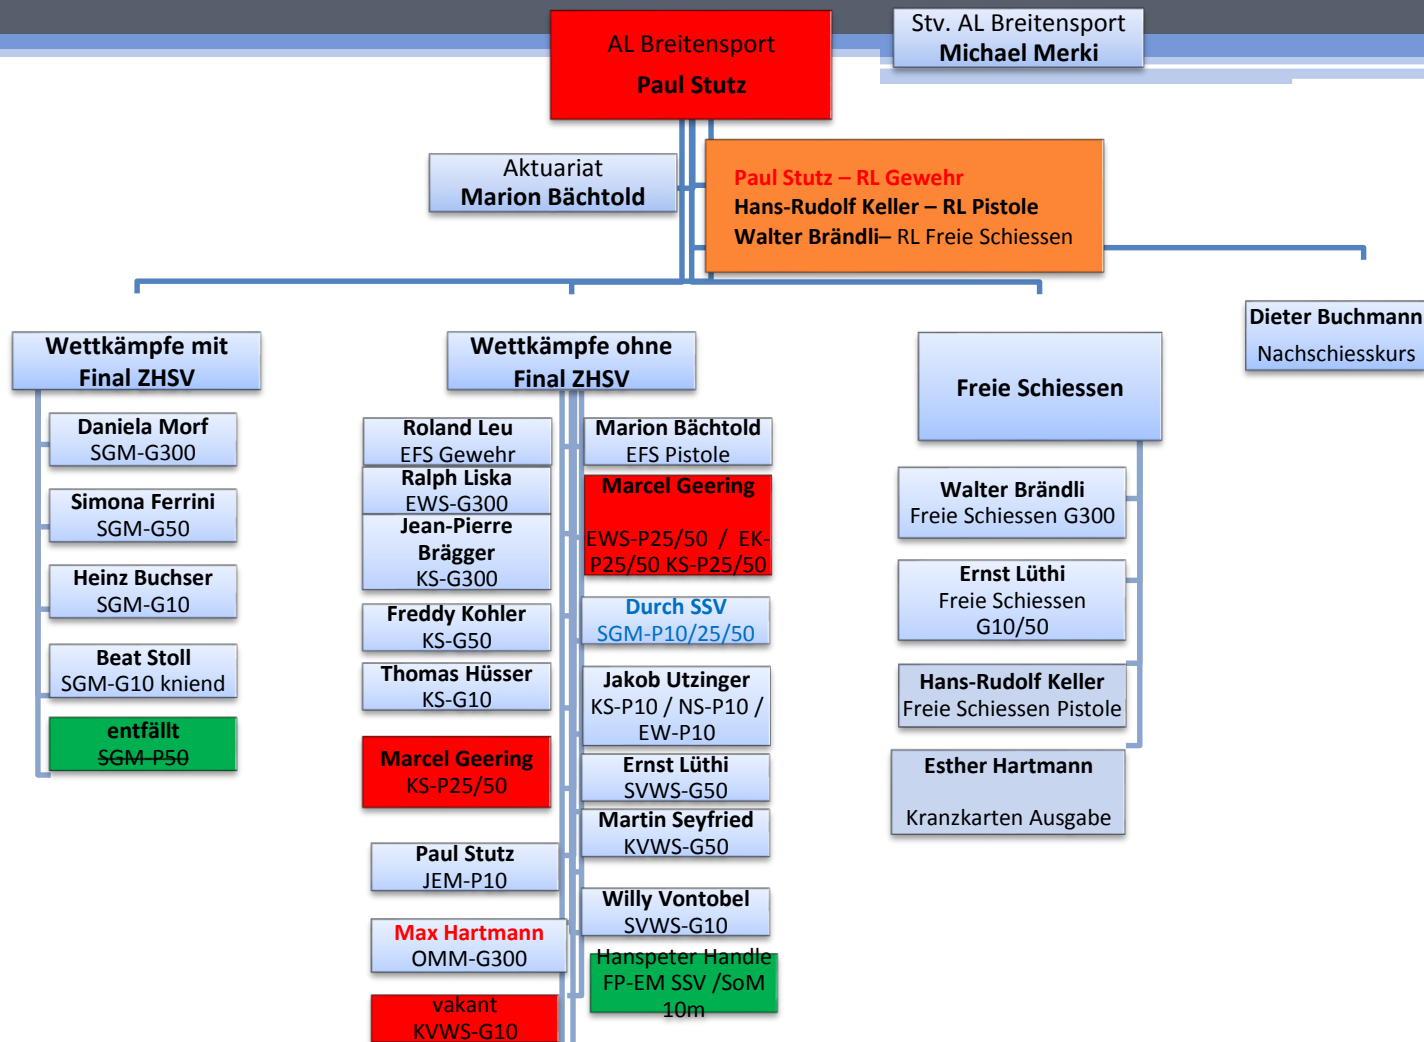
AL Breitensport
Paul Stutz

Stv. AL Breitensport
Michael Merki

Aktuariat
Marion Bächtold

Paul Stutz – RL Gewehr
Hans-Rudolf Keller – RL Pistole
Walter Brändli– RL Freie Schiessen

Wettkämpfe mit Final ZHSV

Daniela Morf
SGM-G300

Simona Ferrini
SGM-G50

Heinz Buchser
SGM-G10

Beat Stoll
SGM-G10 kniend

entfällt
SGM-P50

Wettkämpfe ohne Final ZHSV

Roland Leu
EFS Gewehr

Ralph Liska
EWS-G300

Jean-Pierre Brägger
KS-G300

Freddy Kohler
KS-G50

Thomas Hüsser
KS-G10

Marcel Geering
KS-P25/50

Paul Stutz
JEM-P10

Max Hartmann
OMM-G300

vakant
KVWS-G10

Marion Bächtold
EFS Pistole

Marcel Geering
EWS-P25/50 / EK-P25/50 KS-P25/50

Durch SSV
SGM-P10/25/50

Jakob Utzinger
KS-P10 / NS-P10 / EW-P10

Ernst Lüthi
SVWS-G50

Martin Seyfried
KVWS-G50

Willy Vontobel
SVWS-G10

Hanspeter Handle
FP-EM SSV /SoM 10m

Freie Schiessen

Walter Brändli
Freie Schiessen G300

Ernst Lüthi
Freie Schiessen G10/50

Hans-Rudolf Keller
Freie Schiessen Pistole

Esther Hartmann
Kranzkarten Ausgabe

Dieter Buchmann
Nachschiesskurs